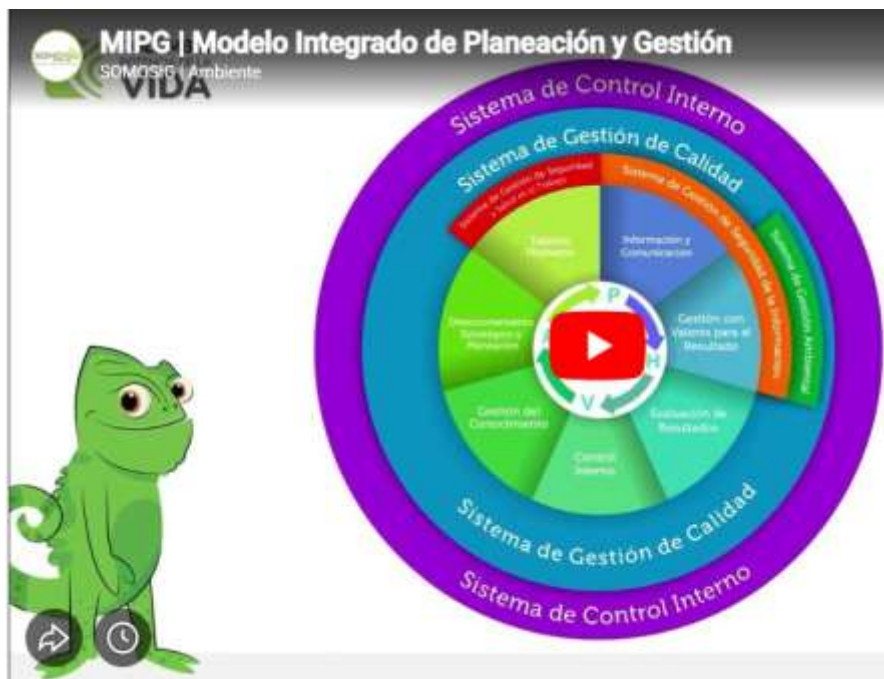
MIPG | Modelo Integrado de Planeación y Gestión
SOMOSIG | Ambiente
VIDA

Sistema de Control Interno
Sistema de Gestión de Calidad
Sistema de Gestión de Seguridad y Salud en el Trabajo
Sistema de Gestión de Seguridad de la Información
Sistema de Gestión Ambiental
Talento Humano
Información y Comunicación
Gestión con Valores para el Resultado
Evaluación de Resultados
Control Interno
Gestión del Conocimiento
Direccionamiento Estratégico y Planeación
P
H
V
A
Sistema de Gestión de Calidad
Sistema de Control Interno